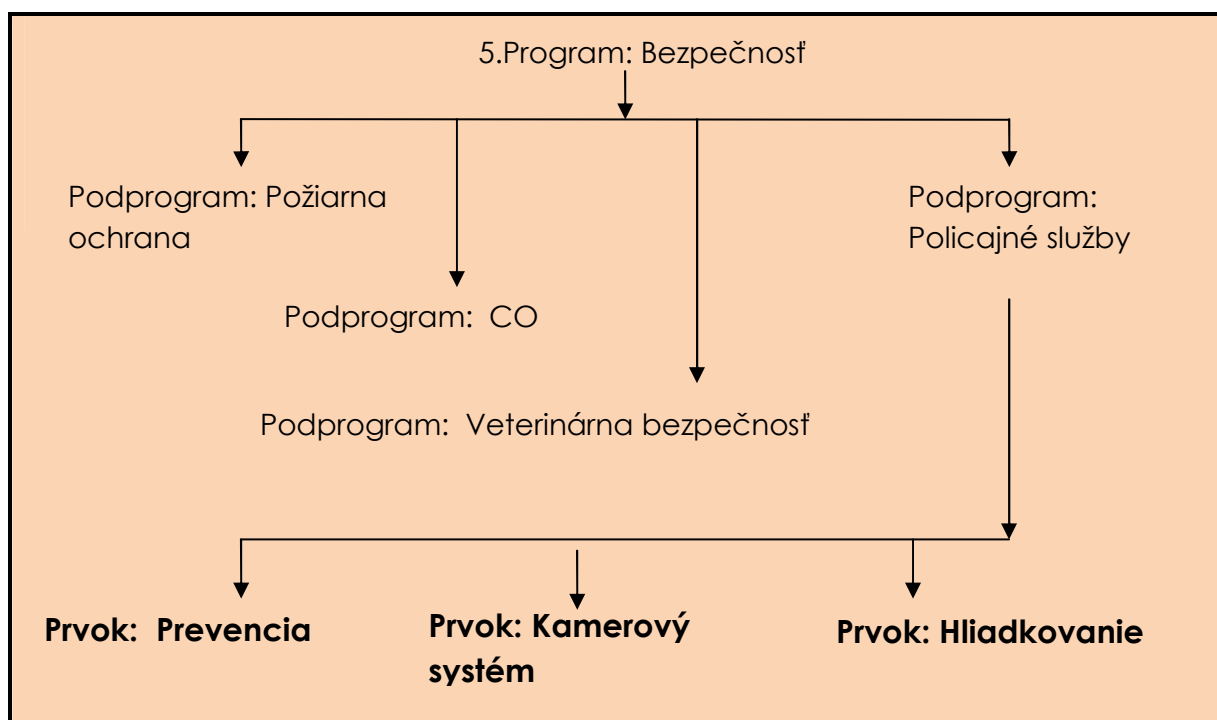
5.Program: Bezpečnosť

Podprogram: Požiarna ochrana

Podprogram: CO

Podprogram: Veterinárna bezpečnosť

Podprogram: Policajné služby

**Prvok: Prevencia**

**Prvok: Kamerový systém**

**Prvok: Hliadkovanie**